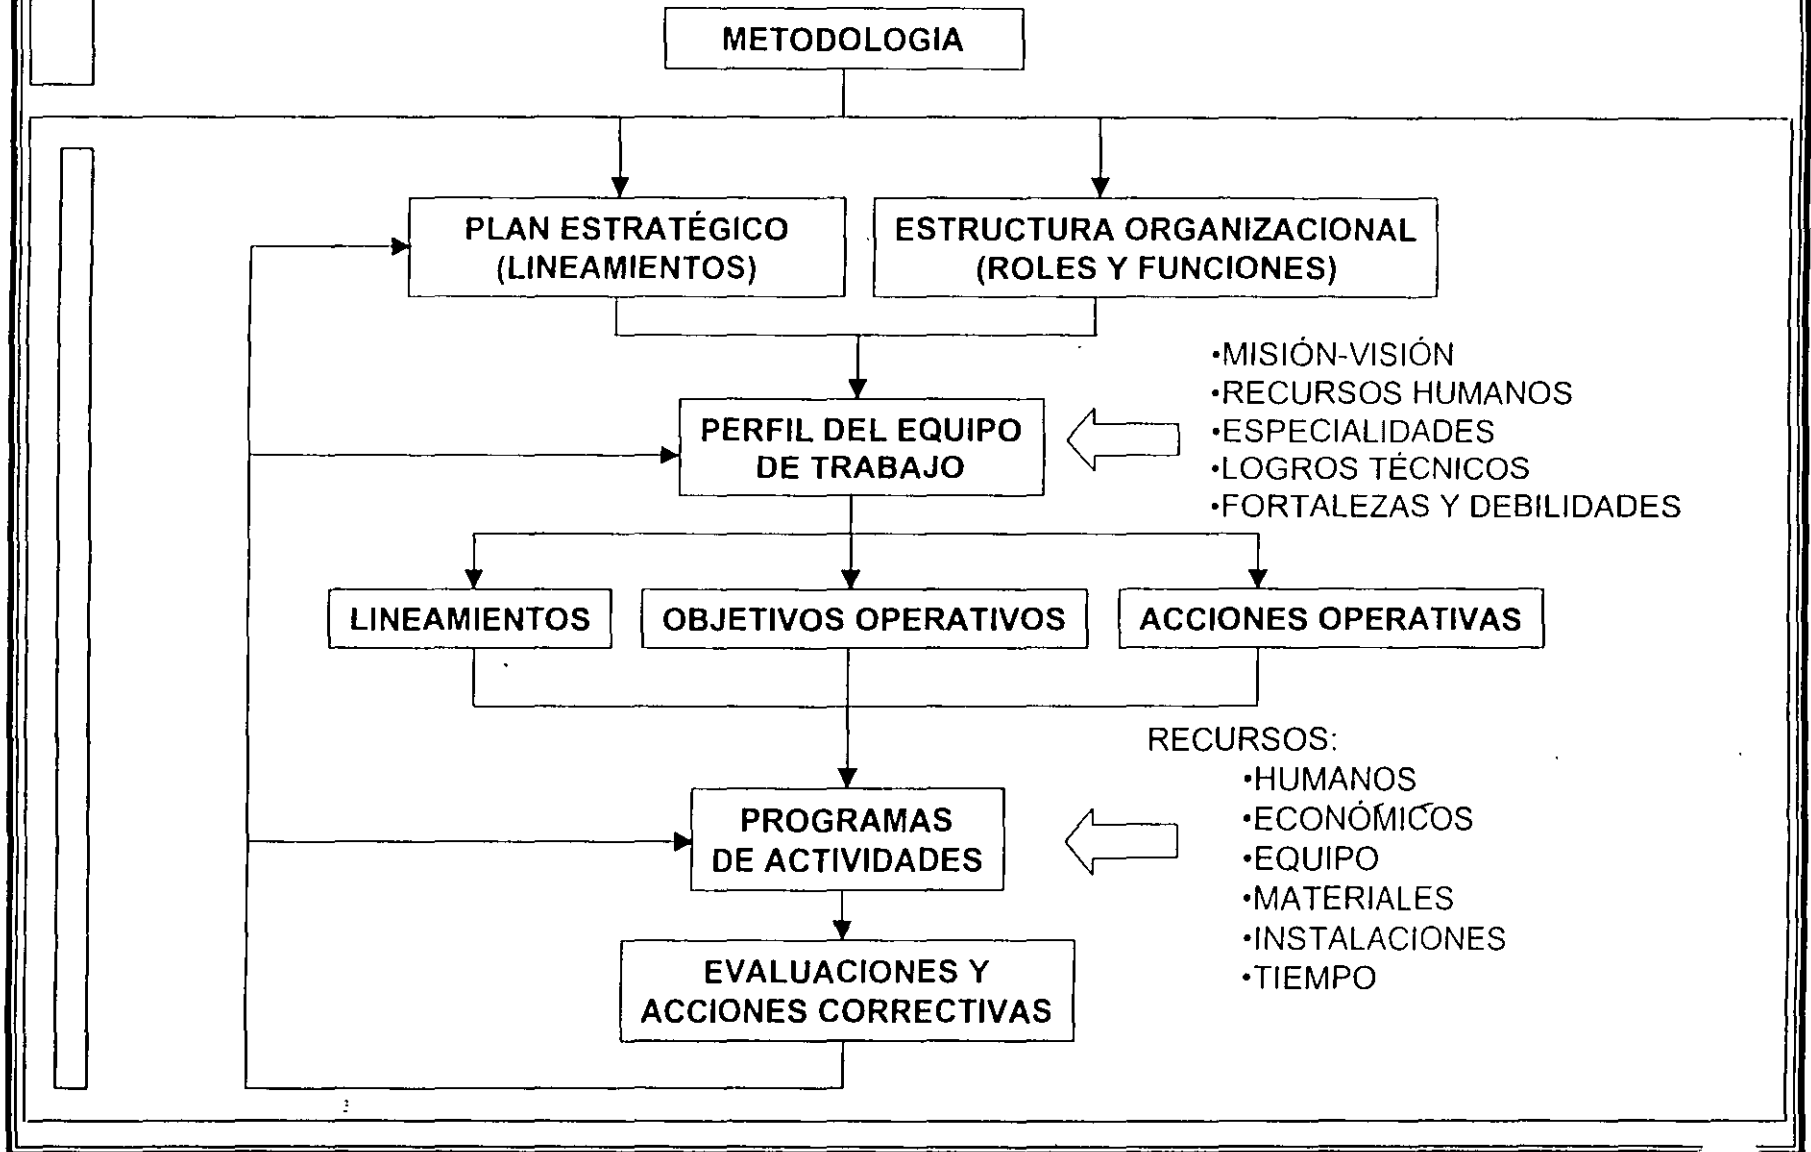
METODOLOGIA

PLAN ESTRATÉGICO (LINEAMIENTOS)

ESTRUCTURA ORGANIZACIONAL (ROLES Y FUNCIONES)

•MISIÓN-VISIÓN
•RECURSOS HUMANOS
•ESPECIALIDADES
•LOGROS TÉCNICOS
•FORTALEZAS Y DEBILIDADES

PERFIL DEL EQUIPO DE TRABAJO

LINEAMIENTOS

OBJETIVOS OPERATIVOS

ACCIONES OPERATIVAS

RECURSOS:
•HUMANOS
•ECONÓMICOS
•EQUIPO
•MATERIALES
•INSTALACIONES
•TIEMPO

PROGRAMAS DE ACTIVIDADES

EVALUACIONES Y ACCIONES CORRECTIVAS